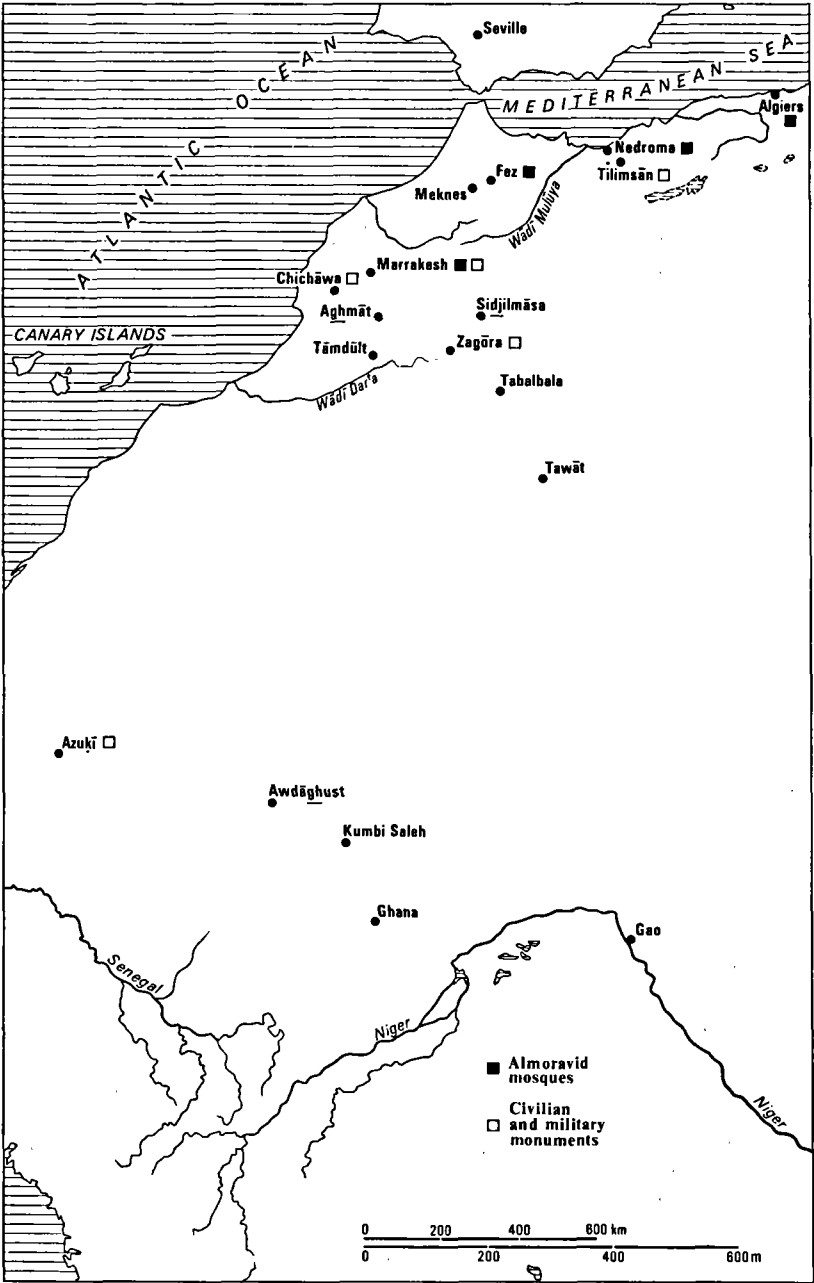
Seville
ATLANTIC OCEAN
MEDITERRANEAN SEA
Algiers
Nedroma
Tilimsān
Fez
Meknes
Wādī Mulūya
Chichāwa
Marrakesh
Sidjilmāsa
Aghmāt
CANARY ISLANDS
Tāmdūlt
Zagōra
Wādī Dar'a
Tabalbala
Tawāt
Azukī
Awdāghust
Kumbi Saleh
Ghana
Gao
Senegal
Niger
Niger
Almoravid mosques
Civilian and military monuments
0 200 400 600 km
0 200 400 600 m